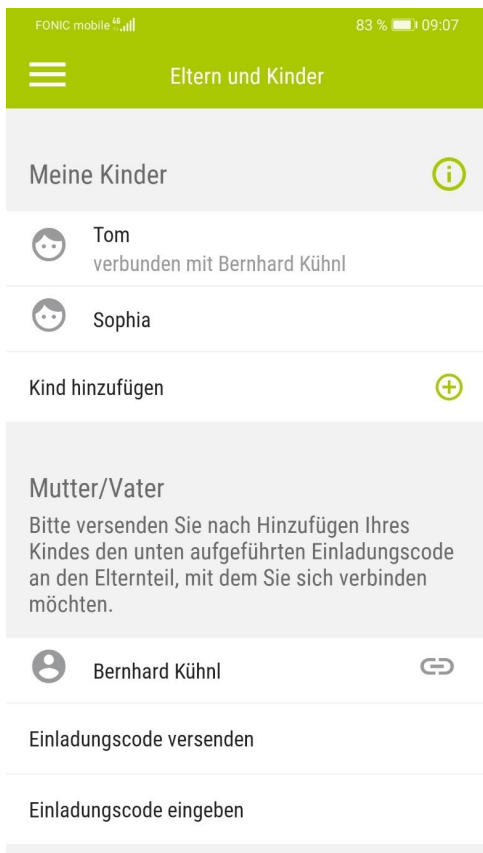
FONIC mobile 4G 83 % 09:07

Eltern und Kinder

Meine Kinder

Tom
verbunden mit Bernhard Kühnl

Sophia

Kind hinzufügen

Mutter/Vater

Bitte versenden Sie nach Hinzufügen Ihres Kindes den unten aufgeführten Einladungscode an den Elternteil, mit dem Sie sich verbinden möchten.

Bernhard Kühnl

Einladungscode versenden

Einladungscode eingeben